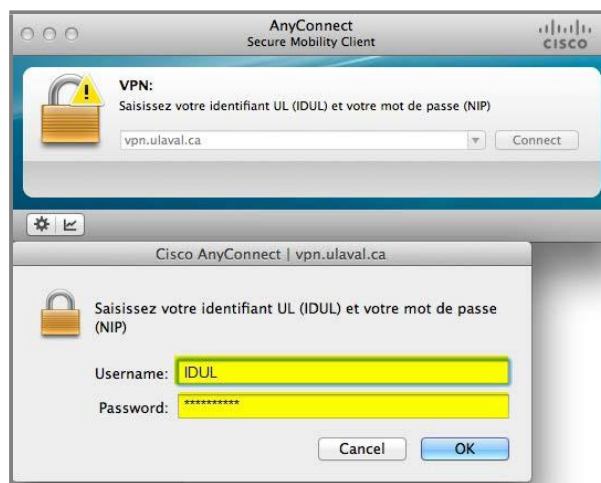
AnyConnect
Secure Mobility Client

cisco

VPN:
Saisissez votre identifiant UL (IDUL) et votre mot de passe (NIP)

vpn.ulaval.ca

Connect

Cisco AnyConnect | vpn.ulaval.ca

Saisissez votre identifiant UL (IDUL) et votre mot de passe (NIP)

Username: IDUL

Password: **********

Cancel

OK